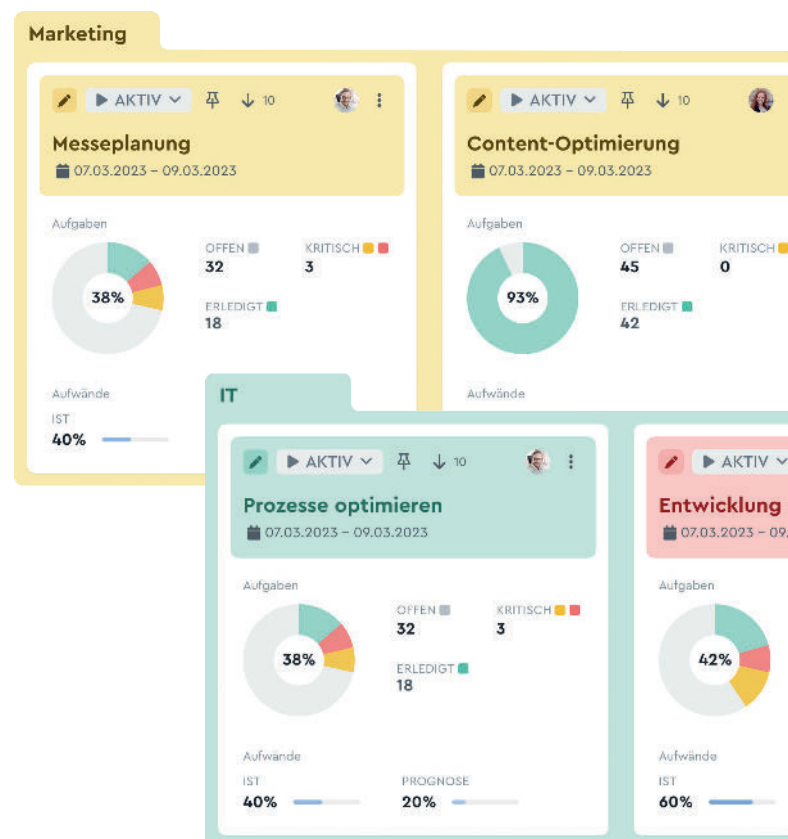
Marketing

AKTIV 10

Messeplanung
07.03.2023 – 09.03.2023

Aufgaben
38%
OFFEN
32
KRITISCH
3
ERLEDIGT
18

Aufwände
IST
40%

AKTIV 10

Content-Optimierung
07.03.2023 – 09.03.2023

Aufgaben
93%
OFFEN
45
KRITISCH
0
ERLEDIGT
42

Aufwände

IT

AKTIV 10

Prozesse optimieren
07.03.2023 – 09.03.2023

Aufgaben
38%
OFFEN
32
KRITISCH
3
ERLEDIGT
18

Aufwände
IST
40%
PROGNOSE
20%

AKTIV

Entwicklung
07.03.2023 – 09.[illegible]

Aufgaben
42%

Aufwände
IST
60%